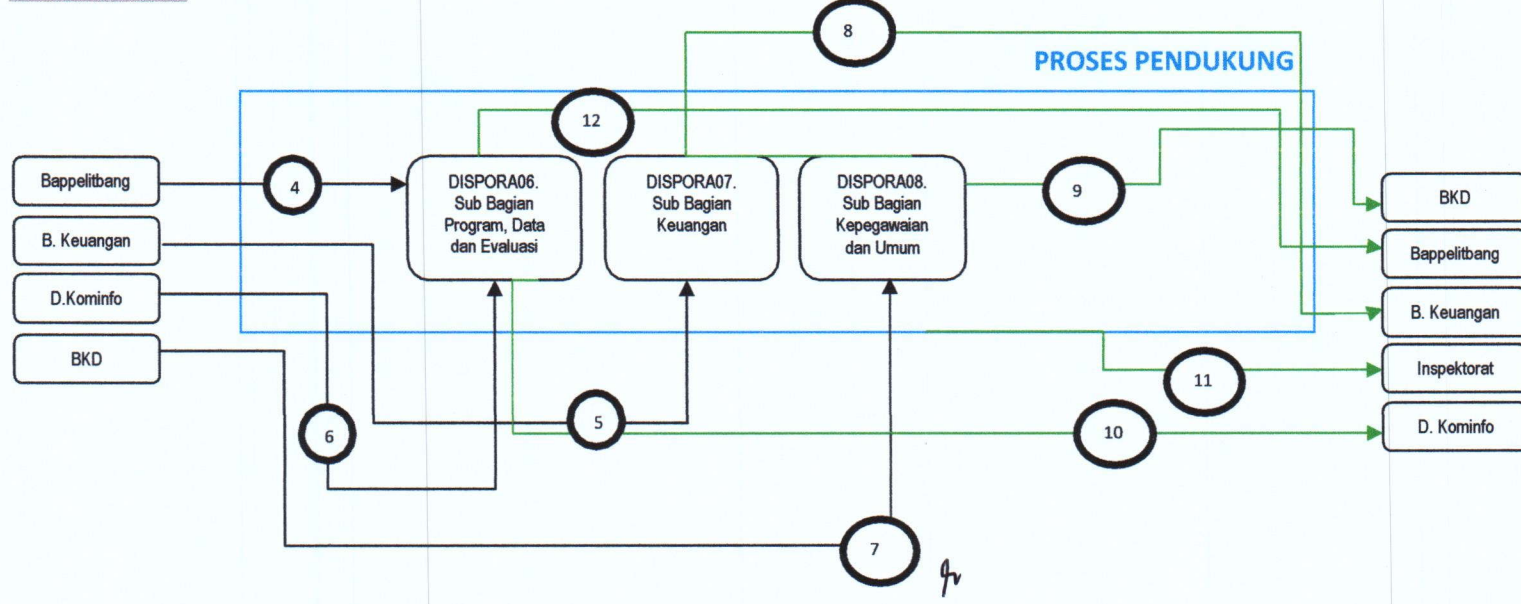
8

PROSES PENDUKUNG

12

Bappelitbang

4

DISPORA06. Sub Bagian Program, Data dan Evaluasi

DISPORA07. Sub Bagian Keuangan

DISPORA08. Sub Bagian Kepegawaian dan Umum

9

BKD

B. Keuangan

Bappelitbang

D.Kominfo

B. Keuangan

BKD

11

Inspektorat

6

5

10

D. Kominfo

7